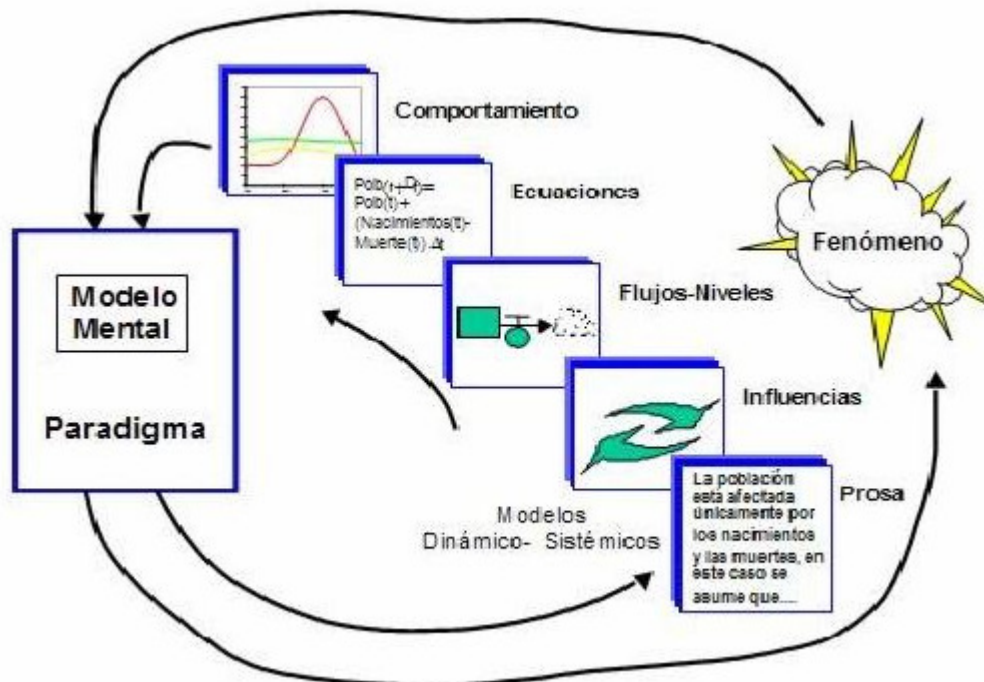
Comportamiento

Polb(t+Dt)= Polb(t)+ (Nacimientos(t)-Muerte(t)) Δt

Ecuaciones

Flujos-Niveles

Influencias

La población esta afectada únicamente por los nacimientos y las muertes, en este caso se asume que....

Prosa

Fenómeno

Modelo Mental

Paradigma

Modelos Dinámico- Sistémicos